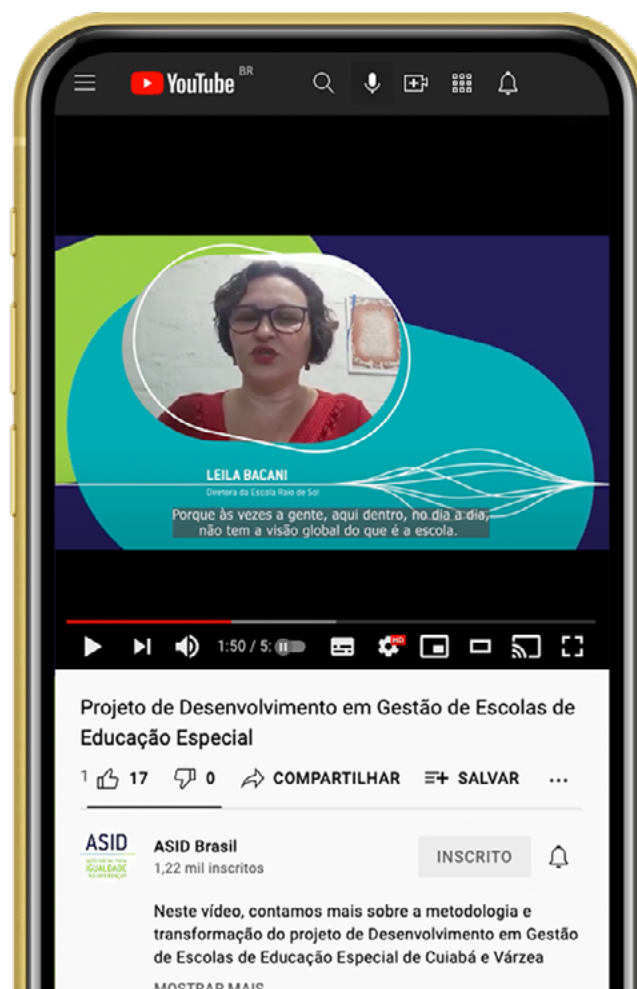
YouTube BR

LEILA BACANI
Diretora da Escola Raio de Sol

Porque às vezes a gente, aqui dentro, no dia a dia, não tem a visão global do que é a escola.

1:50 / 5:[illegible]

HD

Projeto de Desenvolvimento em Gestão de Escolas de Educação Especial

1 17 0 COMPARTILHAR SALVAR ...

ASID
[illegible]

ASID Brasil
1,22 mil inscritos

INSCRITO

Neste vídeo, contamos mais sobre a metodologia e transformação do projeto de Desenvolvimento em Gestão de Escolas de Educação Especial de Cuiabá e Várzea

MOSTRAR MAIS